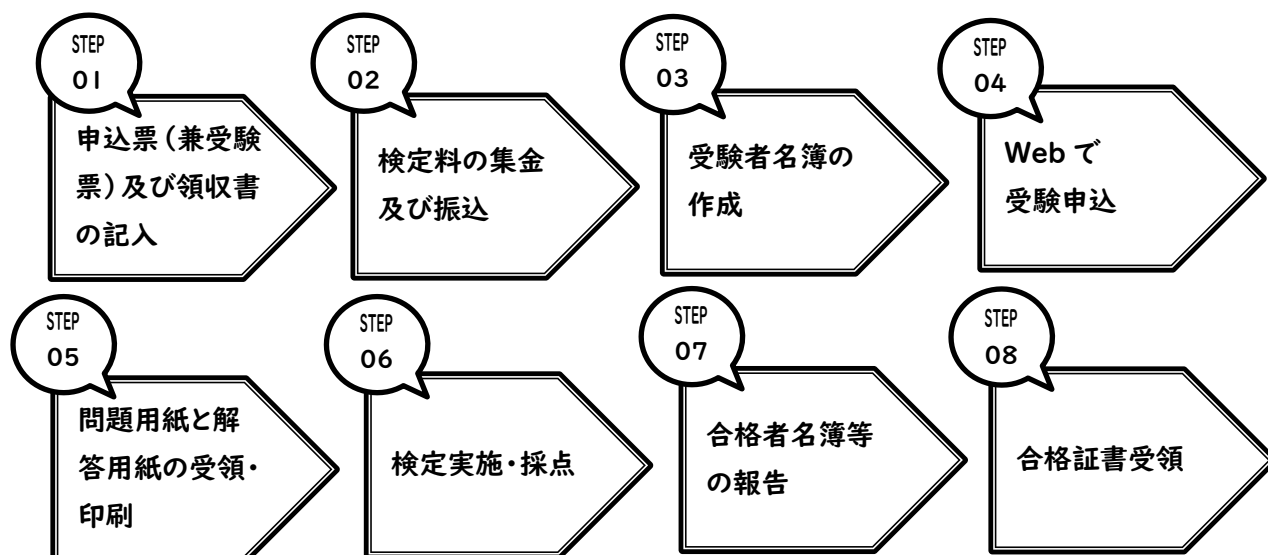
STEP
01
申込票（兼受験票）及び領収書の記入

STEP
02
検定料の集金及び振込

STEP
03
受験者名簿の作成

STEP
04
Webで受験申込

STEP
05
問題用紙と解答用紙の受領・印刷

STEP
06
検定実施・採点

STEP
07
合格者名簿等の報告

STEP
08
合格証書受領